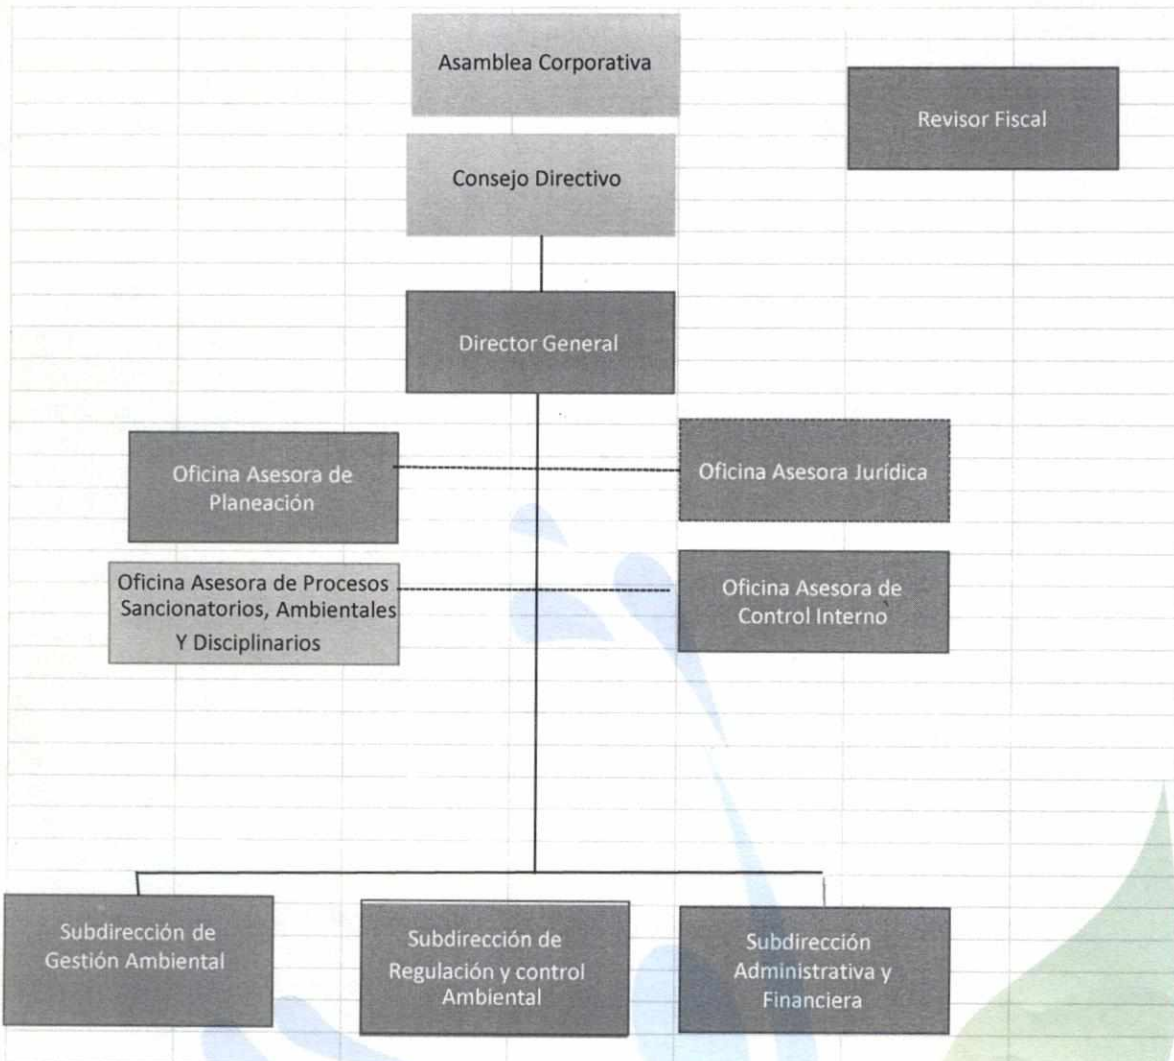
Asamblea Corporativa

Revisor Fiscal

Consejo Directivo

Director General

Oficina Asesora de Planeación

Oficina Asesora Jurídica

Oficina Asesora de Procesos Sancionatorios, Ambientales Y Disciplinarios

Oficina Asesora de Control Interno

Subdirección de Gestión Ambiental

Subdirección de Regulación y control Ambiental

Subdirección Administrativa y Financiera